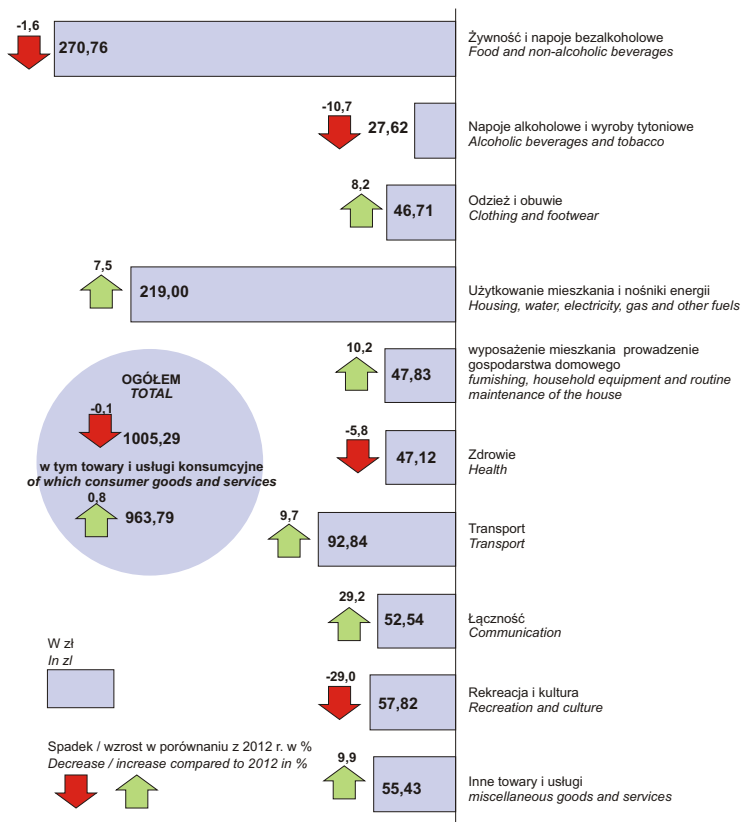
-1,6
270,76
Żywność i napoje bezalkoholowe
*Food and non-alcoholic beverages*

-10,7
27,62
Napoje alkoholowe i wyroby tytoniowe
*Alcoholic beverages and tobacco*

8,2
46,71
Odzież i obuwie
*Clothing and footwear*

7,5
219,00
Użytkowanie mieszkania i nośniki energii
*Housing, water, electricity, gas and other fuels*

10,2
47,83
wyposażenie mieszkania prowadzenie gospodarstwa domowego
*furnishing, household equipment and routine maintenance of the house*

OGÓŁEM
*TOTAL*
-0,1
1005,29
w tym towary i usługi konsumcyjne
*of which consumer goods and services*
0,8
963,79

-5,8
47,12
Zdrowie
*Health*

9,7
92,84
Transport
*Transport*

29,2
52,54
Łączność
*Communication*

W zł
*In zl*

-29,0
57,82
Rekreacja i kultura
*Recreation and culture*

Spadek / wzrost w porównaniu z 2012 r. w %
*Decrease / increase compared to 2012 in %*

9,9
55,43
Inne towary i usługi
*miscellaneous goods and services*